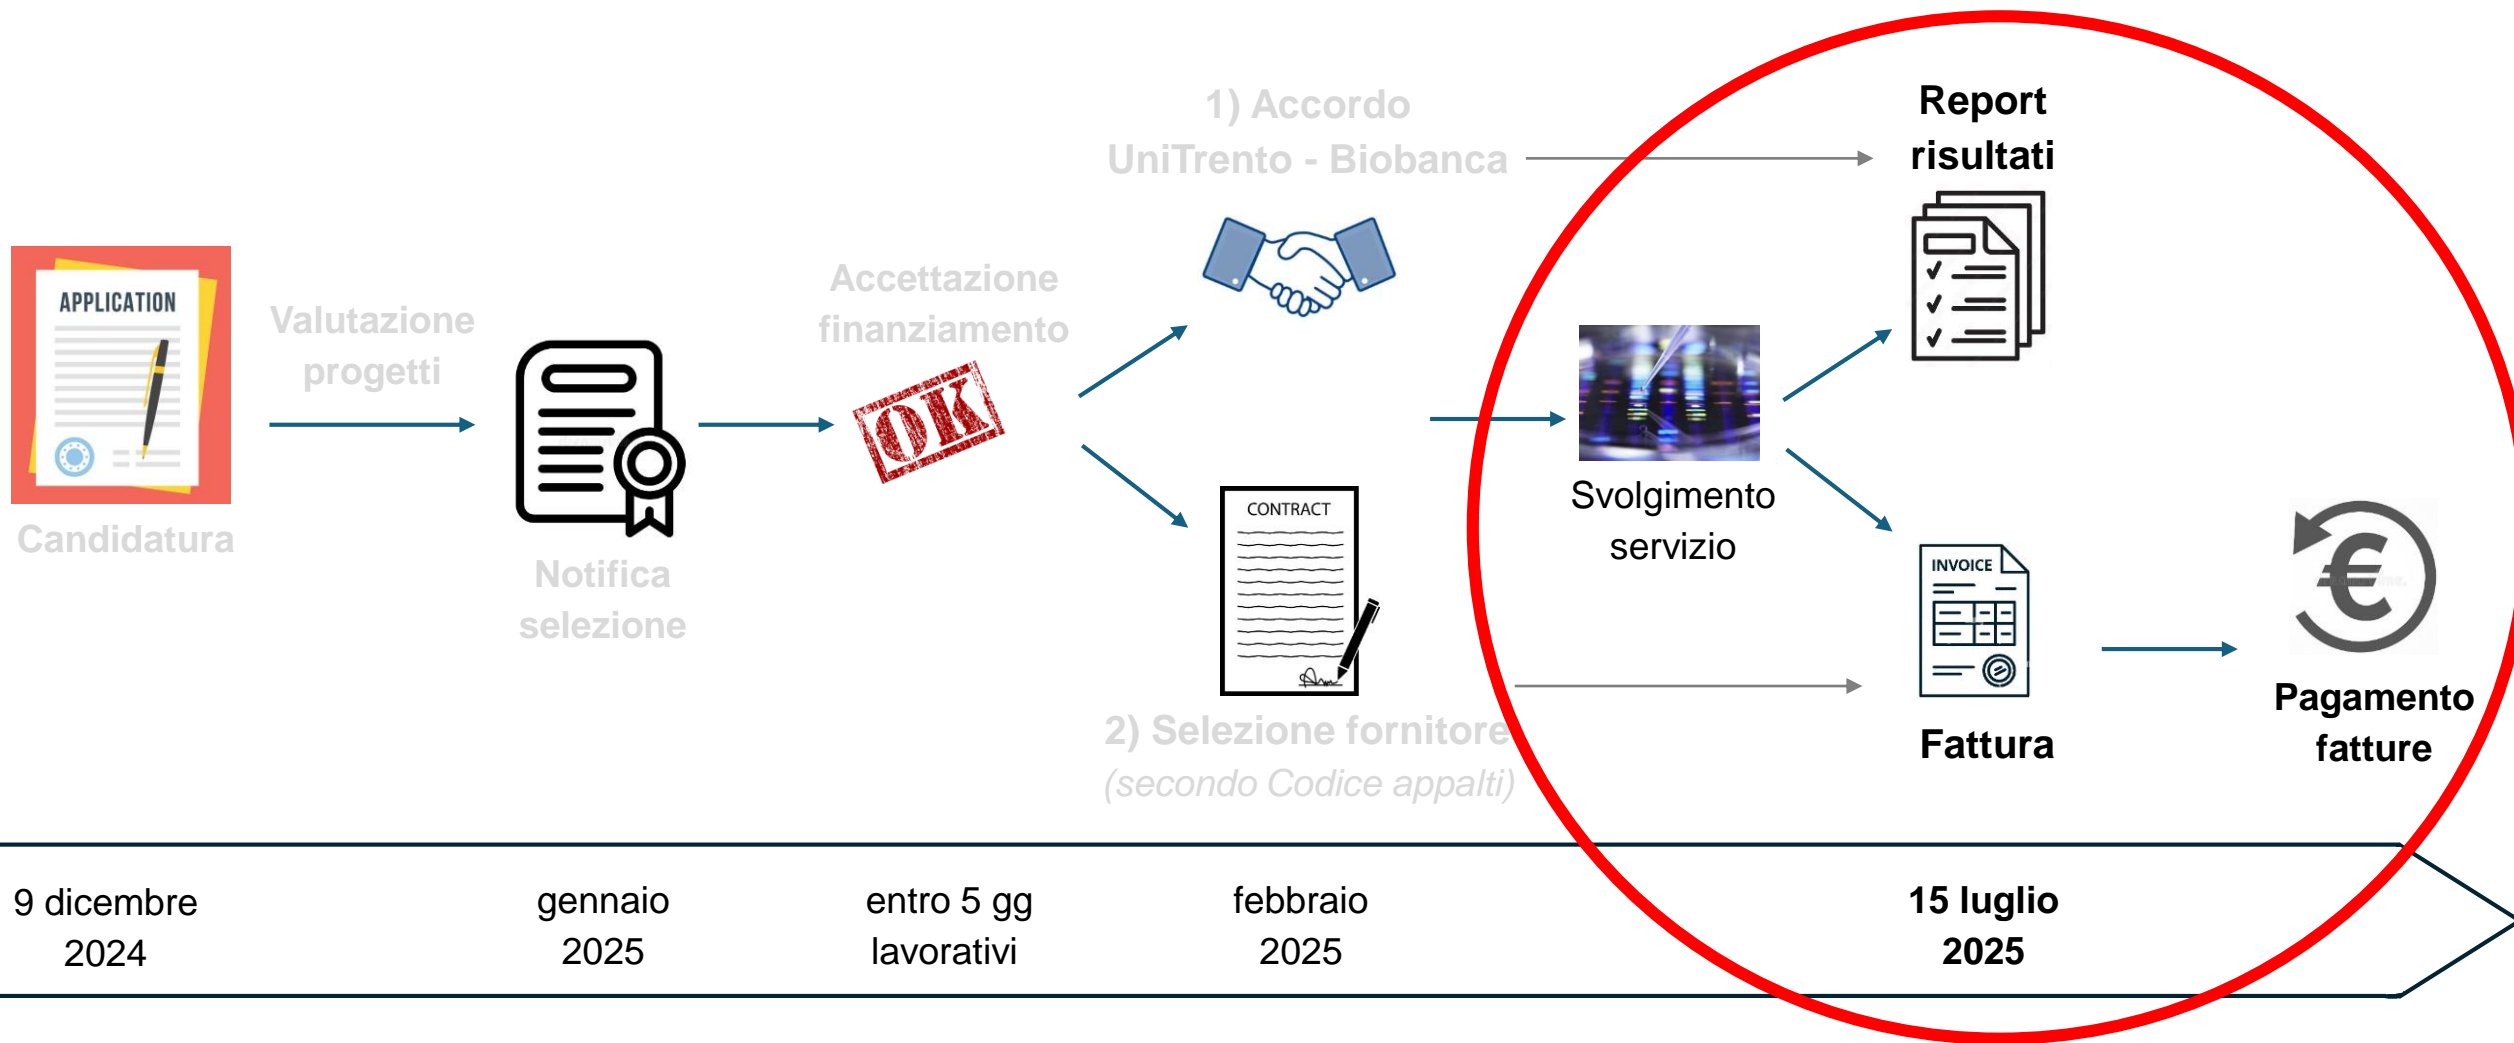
APPLICATION

Candidatura

Valutazione progetti

Notifica selezione

Accettazione finanziamento

OK

1) Accordo UniTrento - Biobanca

CONTRACT

2) Selezione fornitore (secondo Codice appalti)

Svolgimento servizio

Report risultati

INVOICE

Fattura

Pagamento fatture

9 dicembre 2024

gennaio 2025

entro 5 gg lavorativi

febbraio 2025

15 luglio 2025